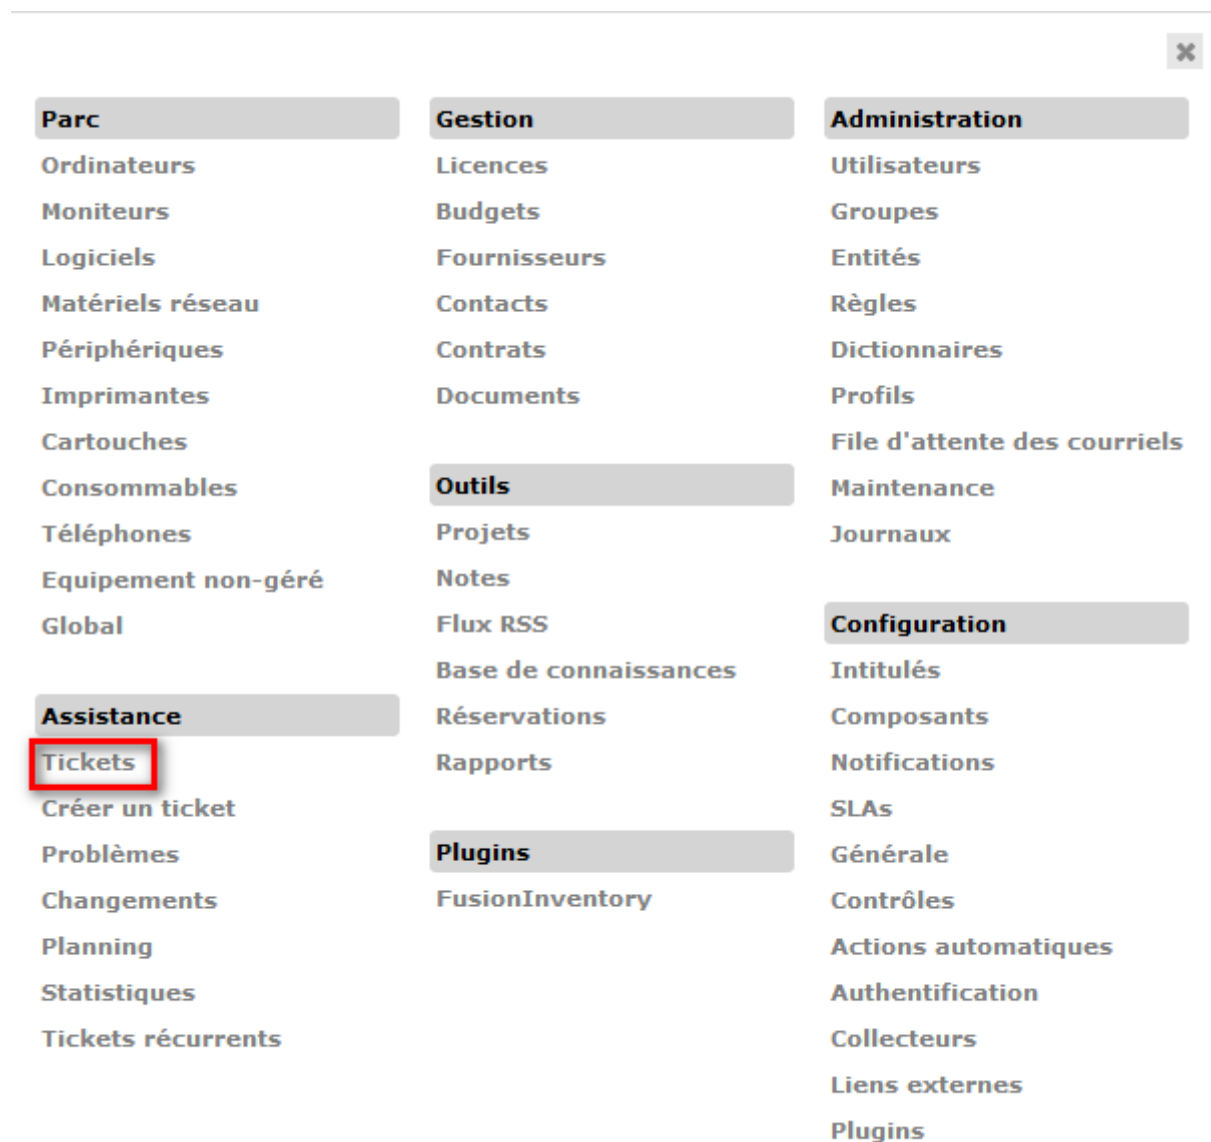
✖

Parc
Ordinateurs
Moniteurs
Logiciels
Matériels réseau
Périphériques
Imprimantes
Cartouches
Consommables
Téléphones
Equipement non-géré
Global

Assistance
Tickets
Créer un ticket
Problèmes
Changements
Planning
Statistiques
Tickets récurrents

Gestion
Licences
Budgets
Fournisseurs
Contacts
Contrats
Documents

Outils
Projets
Notes
Flux RSS
Base de connaissances
Réservations
Rapports

Plugins
FusionInventory

Administration
Utilisateurs
Groupes
Entités
Règles
Dictionnaires
Profils
File d'attente des courriels
Maintenance
Journaux

Configuration
Intitulés
Composants
Notifications
SLAs
Générale
Contrôles
Actions automatiques
Authentification
Collecteurs
Liens externes
Plugins